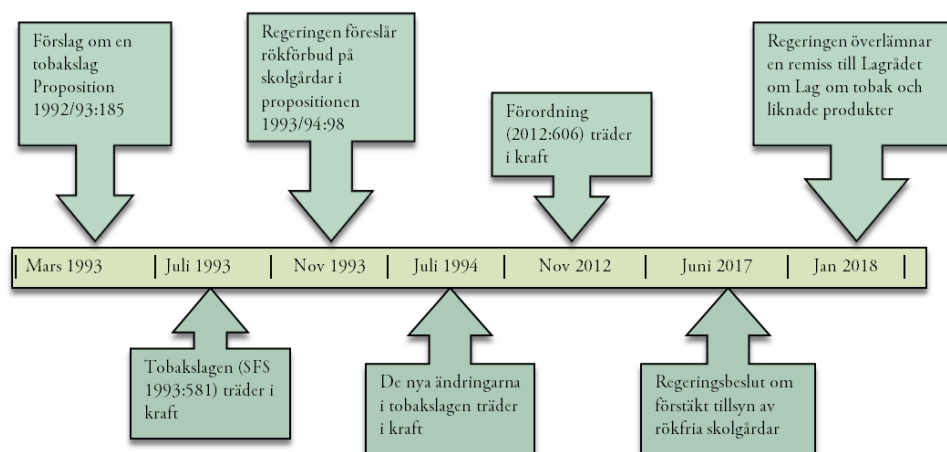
Förslag om en tobakslag Proposition 1992/93:185

Regeringen föreslår rökförbud på skolgårdar i propositionen 1993/94:98

Förordning (2012:606) träder i kraft

Regeringen överlämnar en remiss till Lagrådet om Lag om tobak och liknade produkter

| Mars 1993 | Juli 1993 | Nov 1993 | Juli 1994 | Nov 2012 | Juni 2017 | Jan 2018 |

Tobakslagen (SFS 1993:581) träder i kraft

De nya ändringarna i tobakslagen träder i kraft

Regeringsbeslut om förstäkt tillsyn av rökfria skolgårdar